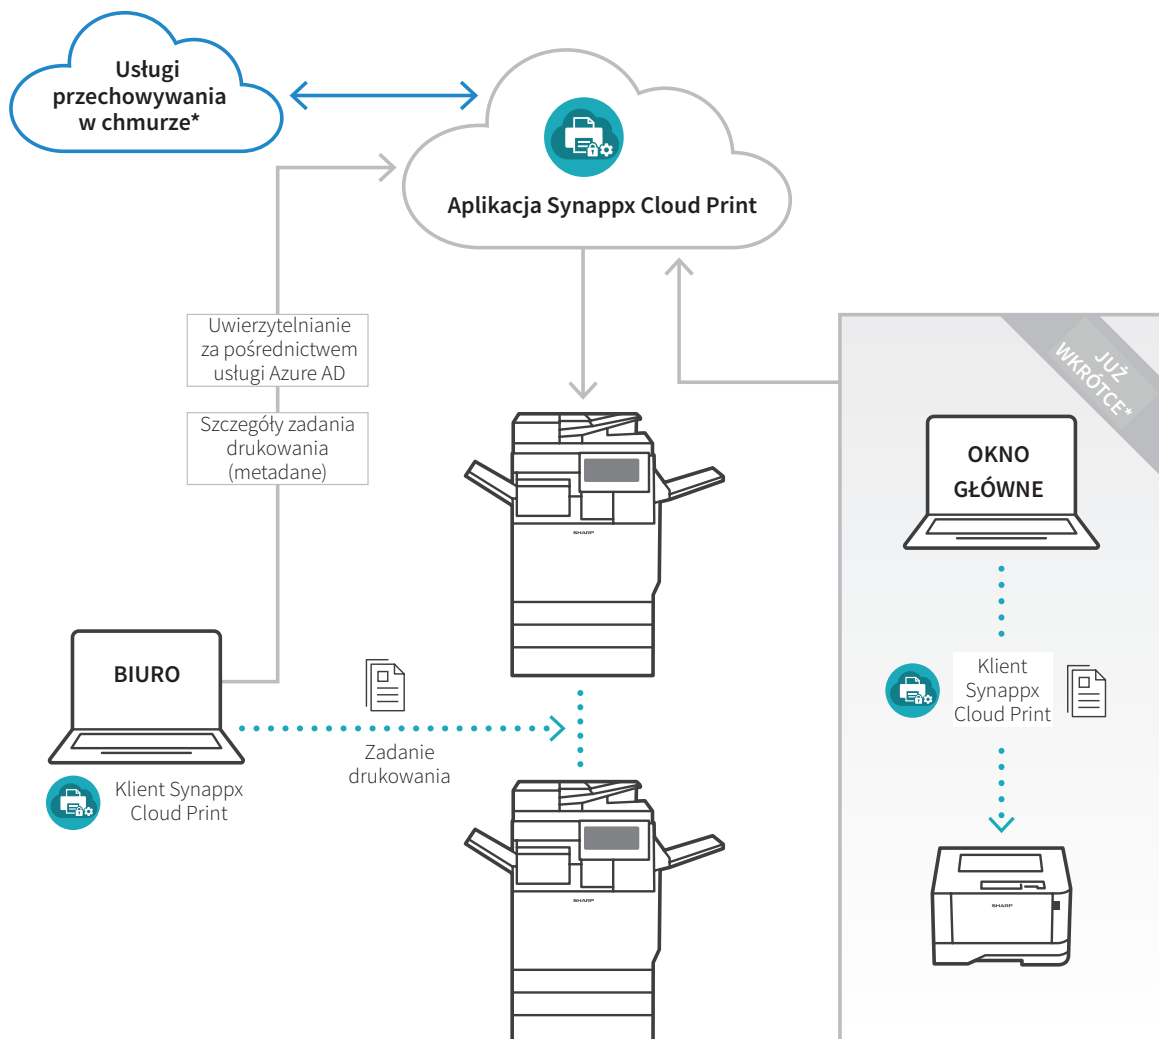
Usługi przechowywania w chmurze*

Aplikacja Synappx Cloud Print

Uwierzytelnianie za pośrednictwem usługi Azure AD

Szczegóły zadania drukowania (metadane)

JUŻ WKRÓTCE*

OKNO GŁÓWNE

SHARP

BIURO

Zadanie drukowania

Klient Synappx Cloud Print

Klient Synappx Cloud Print

SHARP

SHARP